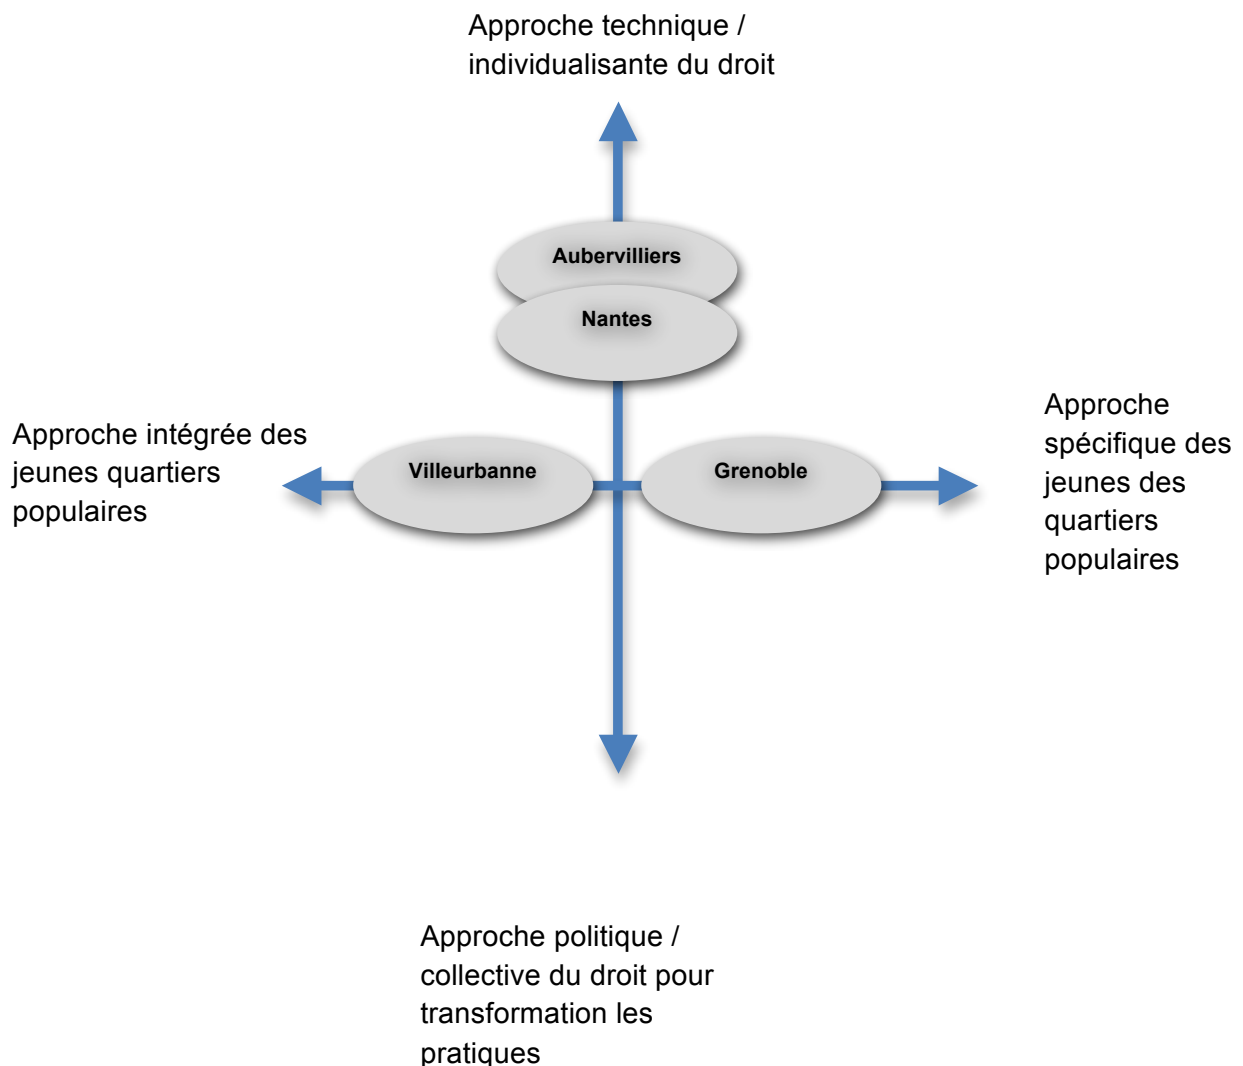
Approche technique / individualisante du droit

Aubervilliers

Nantes

Approche intégrée des jeunes quartiers populaires

Villeurbanne

Grenoble

Approche spécifique des jeunes des quartiers populaires

Approche politique / collective du droit pour transformation les pratiques